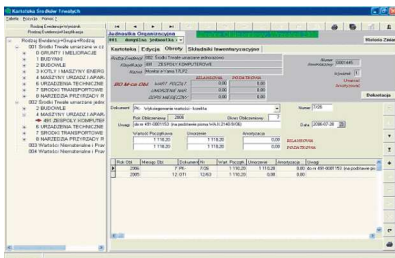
Kartoteka Środków Trwałych

Rodzaj Ewidencji->Grupa->Rodzaj

001 Środki Trwałe umarzane w czasie
0 GRUNTY I MELIORACJE
1 BUDYNKI
2 BUDOWLE
3 KOTŁY I MASZYNY ENERG.
4 MASZYNY I URZĄD. I APAR.
5 MASZYNY I URZĄDZ.
6 URZĄDZENIA TECHNICZNE
7 ŚRODKI TRANSPORTOWE
8 NARZĘDZIA PRZYRZĄDY
002 Środki Trwałe umarzane jedn.
2 BUDOWLE
4 MASZYNY I URZĄD. I APAR.
491 ZESPOŁY KOMPUTEROWE
6 URZĄDZENIA TECHNICZNE
7 ŚRODKI TRANSPORTOWE
8 NARZĘDZIA PRZYRZĄDY
003 Wartości Niematerialne i Prawne
004 Wartości Niematerialne i Prawne

Jednostka Organizacyjna

Kartoteka | Edycja | Obroty | Składniki Inwentaryzacyjne

Rodzaj Ewidencji: 002 Środki Trwałe umarzane jednorazowo
Klasyfikacja: 491 ZESPOŁY KOMPUTEROWE
Nazwa: Monitor m'Vision 17LP2

Numer inwentarzowy: 2006/1445
Ilość: 1

Dokumentacja

Dokument: Nr. Wykorzystanie wartości - Środka
Numer: 1/06
Rok Obliczeniowy: 2006
Okres Obliczeniowy: 7
Data: 2006-07-31
Uwagi: do nr 491-000115 (na podstawie pisma nr ...)

Wartość Początkowa | Umorzenie | Amortyzacja
1 116,20 | 1 116,20 | 0,00

| Rok Obl. | Miesiąc Obl. | Dokument Nr | Wart. Początk. | Umorzenie | Amortyzacja | Uwagi |
|---|---|---|---|---|---|---|
| 2006 | 7 / PR | 7/06 | 1 116,20 | 1 116,20 | 0,00 | do nr 491-000115 |
| 2005 | 12 / OT | 12/63 | 1 116,20 | 1 116,20 | 0,00 | |